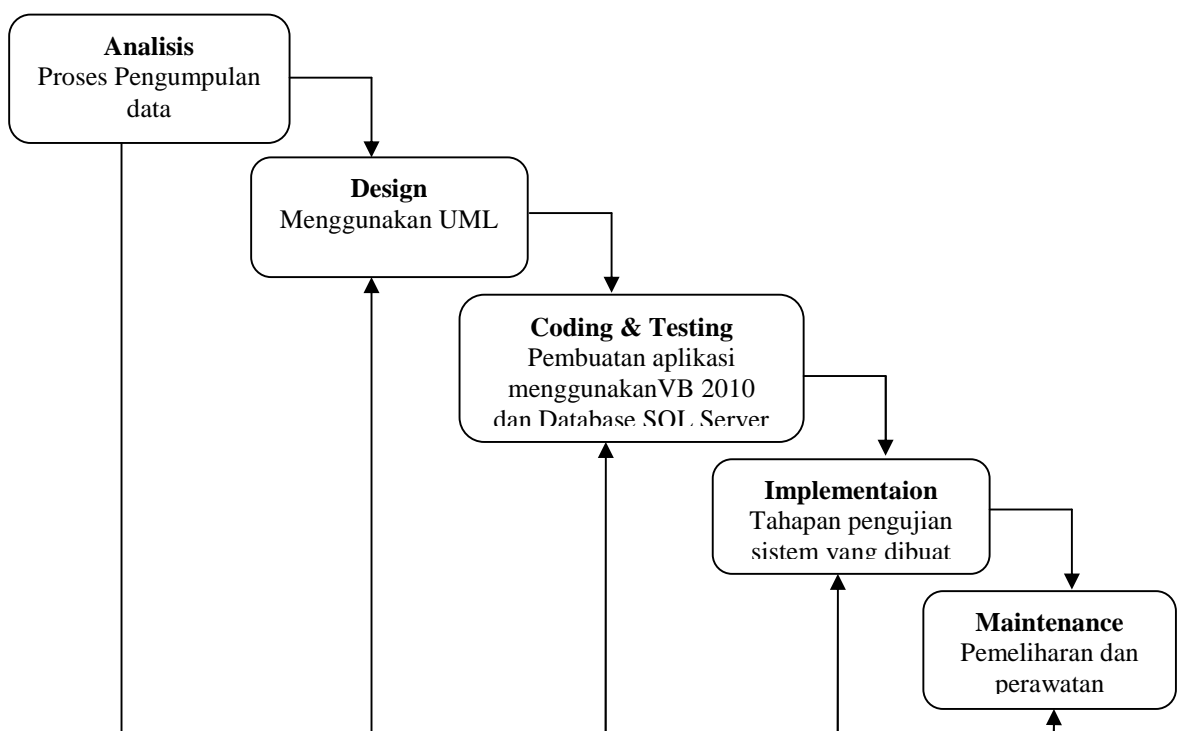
**Analisis**
Proses Pengumpulan data

**Design**
Menggunakan UML

**Coding & Testing**
Pembuatan aplikasi menggunakanVB 2010 dan Database SQL Server

**Implementaion**
Tahapan pengujian sistem yang dibuat

**Maintenance**
Pemeliharaan dan perawatan